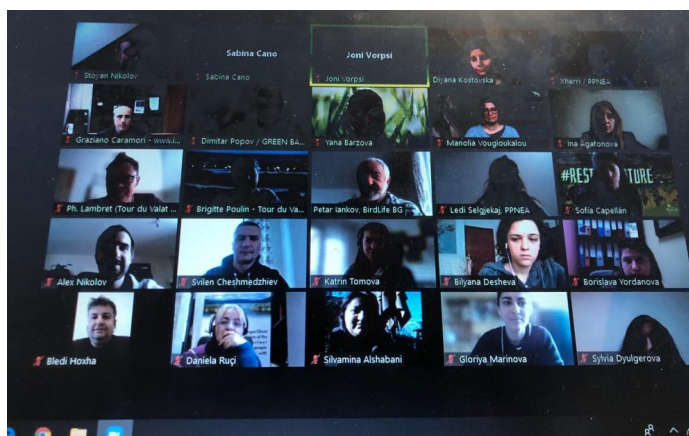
Stoyan Nikolov

Sabina Cano
Sabina Cano

Joni Vorpsi
Joni Vorpsi

Diyana Kostovska

Xherri / PPNEA

Graziano Caramori - www.i...

Dimitar Popov / GREEN BA...

Yana Barzova

Manolia Vougioukalou

Ina Agafonova

Ph. Lambret (Tour du Valat...

Brigitte Poulin - Tour du Va...

Petar Iankov, BirdLife BG

Ledi Selgjekaj, PPNEA

#REST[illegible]TURE
Sofia Capellán

Alex Nikolov

Svilen Cheshmedzhiev

Katrin Tomova

Bilyana Desheva

Borislava Yordanova

Bledi Hoxha

Daniela Ruçi

Silvamina Alshabani

Gloriya Marinova

Sylvia Dyulgerova